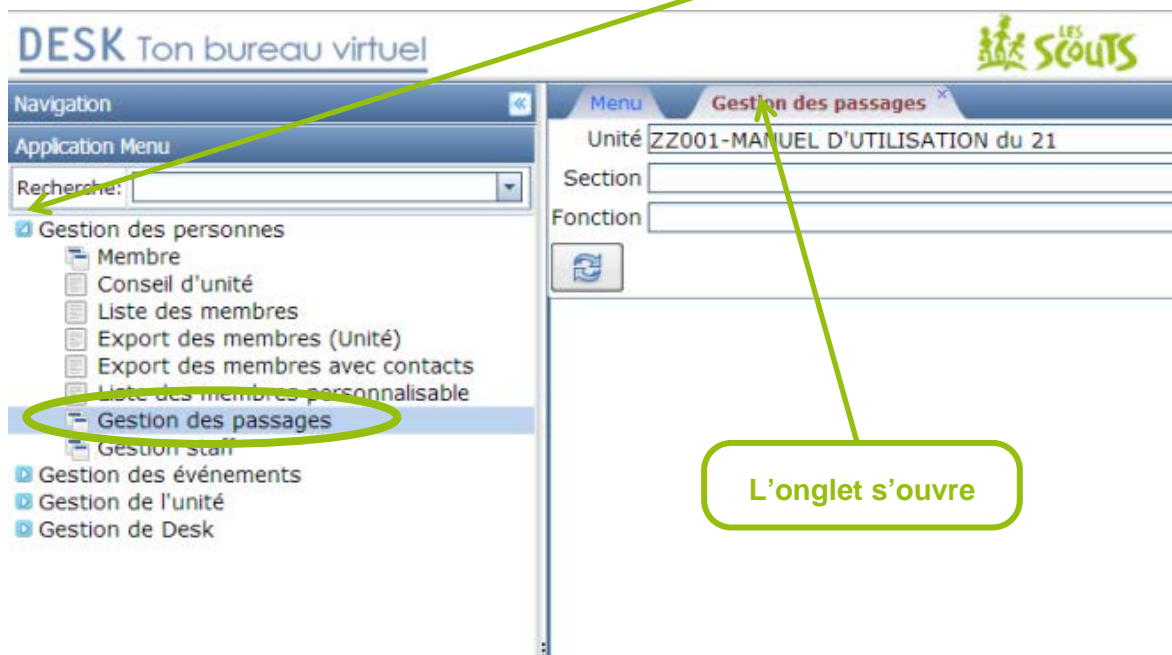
DESK Ton bureau virtuel

LES SCOUTS

Navigation

Application Menu

Recherche:

Gestion des personnes
Membre
Conseil d'unité
Liste des membres
Export des membres (Unité)
Export des membres avec contacts
Liste des membres personnalisable
Gestion des passages
Gestion staff
Gestion des événements
Gestion de l'unité
Gestion de Desk

Menu
Gestion des passages ×

Unité ZZ001-MANUEL D'UTILISATION du 21
Section
Fonction

L'onglet s'ouvre